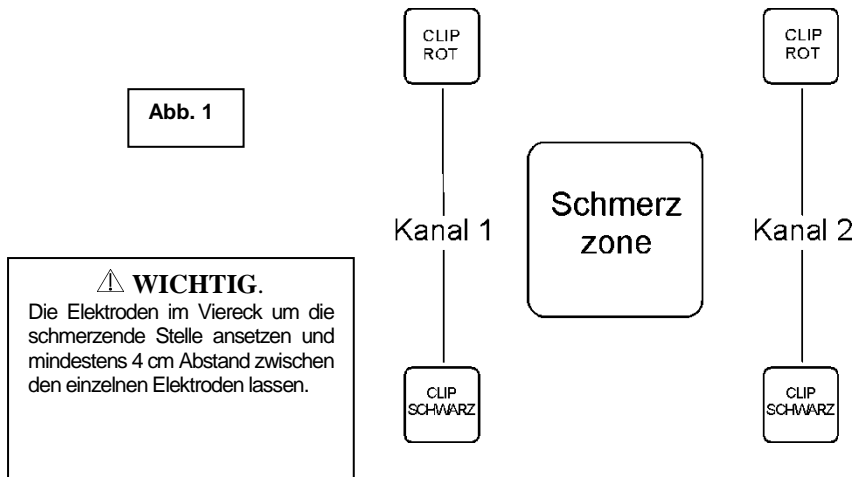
Abb. 1

⚠ WICHTIG.
Die Elektroden im Viereck um die schmerzende Stelle ansetzen und mindestens 4 cm Abstand zwischen den einzelnen Elektroden lassen.

CLIP ROT

Kanal 1

CLIP SCHWARZ

Schmerz zone

CLIP ROT

Kanal 2

CLIP SCHWARZ